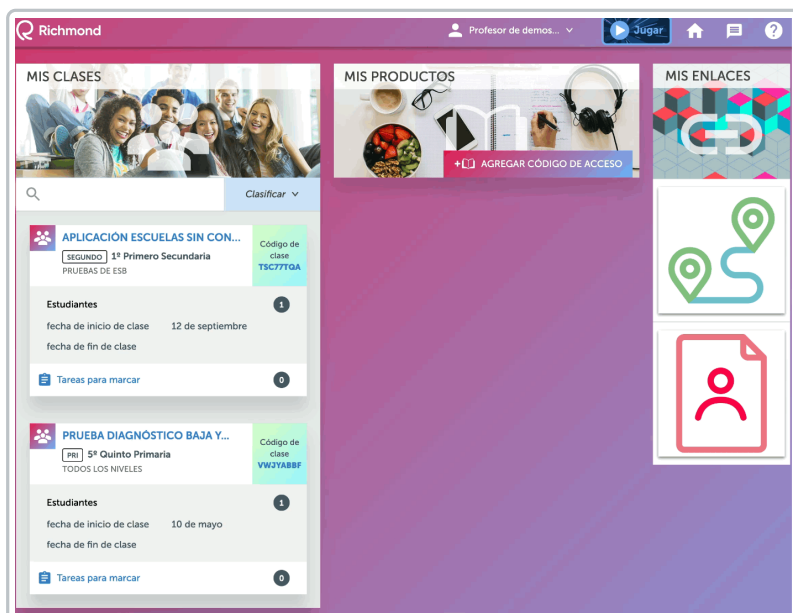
Richmond

Profesor de demos...

Jugar

MIS CLASES

Clasificar

APLICACIÓN ESCUELAS SIN CON...
SEGUNDO 1º Primero Secundaria
PRUEBAS DE ESB

Código de clase
TSC77TQA

Estudiantes 1
fecha de inicio de clase 12 de septiembre
fecha de fin de clase

Tareas para marcar 0

PRUEBA DIAGNÓSTICO BAJA Y...
PRI 5º Quinto Primaria
TODOS LOS NIVELES

Código de clase
VWJYABBF

Estudiantes 1
fecha de inicio de clase 10 de mayo
fecha de fin de clase

Tareas para marcar 0

MIS PRODUCTOS

AGREGAR CÓDIGO DE ACCESO

MIS ENLACES